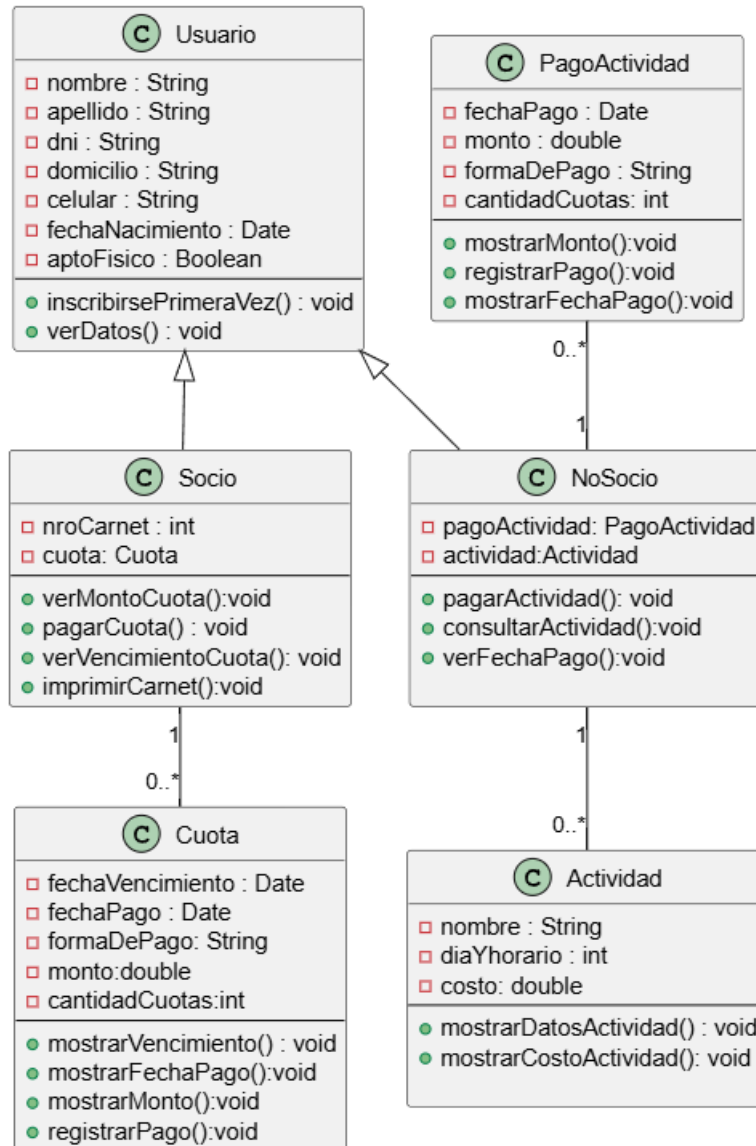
C Usuario
nombre : String
apellido : String
dni : String
domicilio : String
celular : String
fechaNacimiento : Date
aptoFisico : Boolean
inscribirsePrimeraVez() : void
verDatos() : void

C PagoActividad
fechaPago : Date
monto : double
formaDePago : String
cantidadCuotas: int
mostrarMonto():void
registrarPago():void
mostrarFechaPago():void

0..*

1

C Socio
nroCarnet : int
cuota: Cuota
verMontoCuota():void
pagarCuota() : void
verVencimientoCuota(): void
imprimirCarnet():void

C NoSocio
pagoActividad: PagoActividad
actividad:Actividad
pagarActividad(): void
consultarActividad():void
verFechaPago():void

1

0..*

1

0..*

C Cuota
fechaVencimiento : Date
fechaPago : Date
formaDePago: String
monto:double
cantidadCuotas:int
mostrarVencimiento() : void
mostrarFechaPago():void
mostrarMonto():void
registrarPago():void

C Actividad
nombre : String
diaYhorario : int
costo: double
mostrarDatosActividad() : void
mostrarCostoActividad(): void